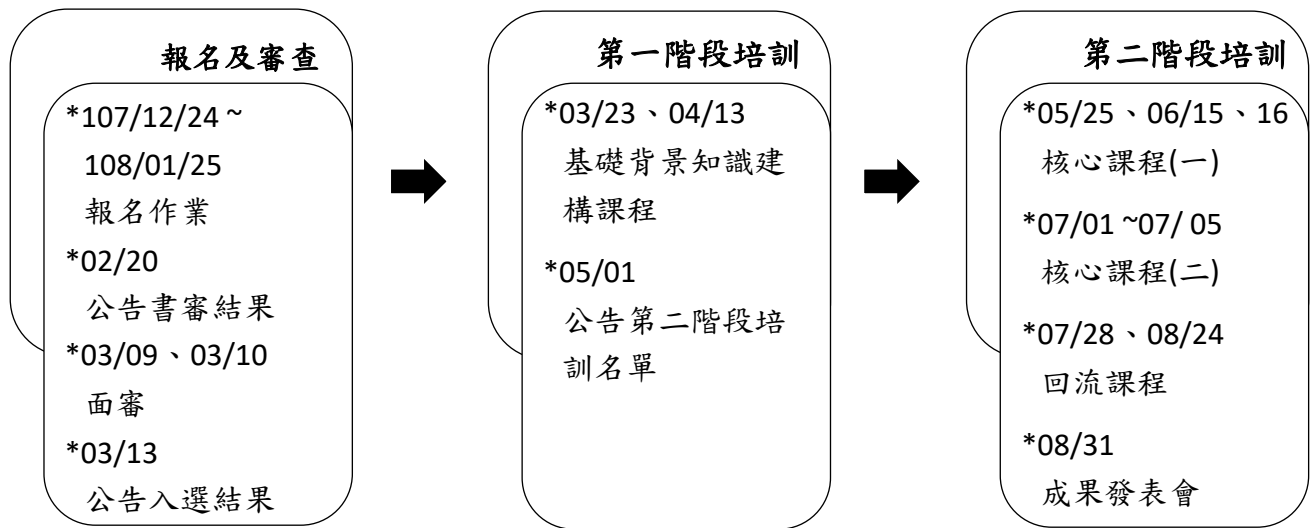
報名及審查

*107/12/24 ~ 108/01/25
報名作業

*02/20
公告書審結果

*03/09、03/10
面審

*03/13
公告入選結果

第一階段培訓

*03/23、04/13
基礎背景知識建構課程

*05/01
公告第二階段培訓名單

第二階段培訓

*05/25、06/15、16
核心課程(一)

*07/01 ~07/ 05
核心課程(二)

*07/28、08/24
回流課程

*08/31
成果發表會